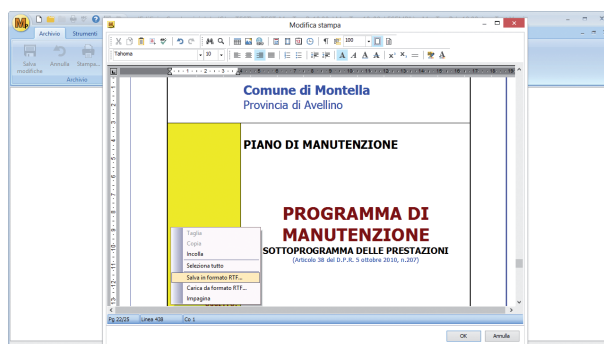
Archivio
Strumenti
Salva modifiche
Annulla
Stampa...
Archivio

Modifica stampa

Tahoma
10
100

Comune di Montella
Provincia di Avellino

PIANO DI MANUTENZIONE

PROGRAMMA DI MANUTENZIONE
SOTTOPROGRAMMA DELLE PRESTAZIONI
(Articolo 38 del D.P.R. 5 ottobre 2010, n.207)

Taglia
Copia
Incolla
Seleziona tutto
Salva in formato RTF...
Carica da formato RTF...
Impagina

Pg 22/25
Linea 438
Co 1

OK
Annulla